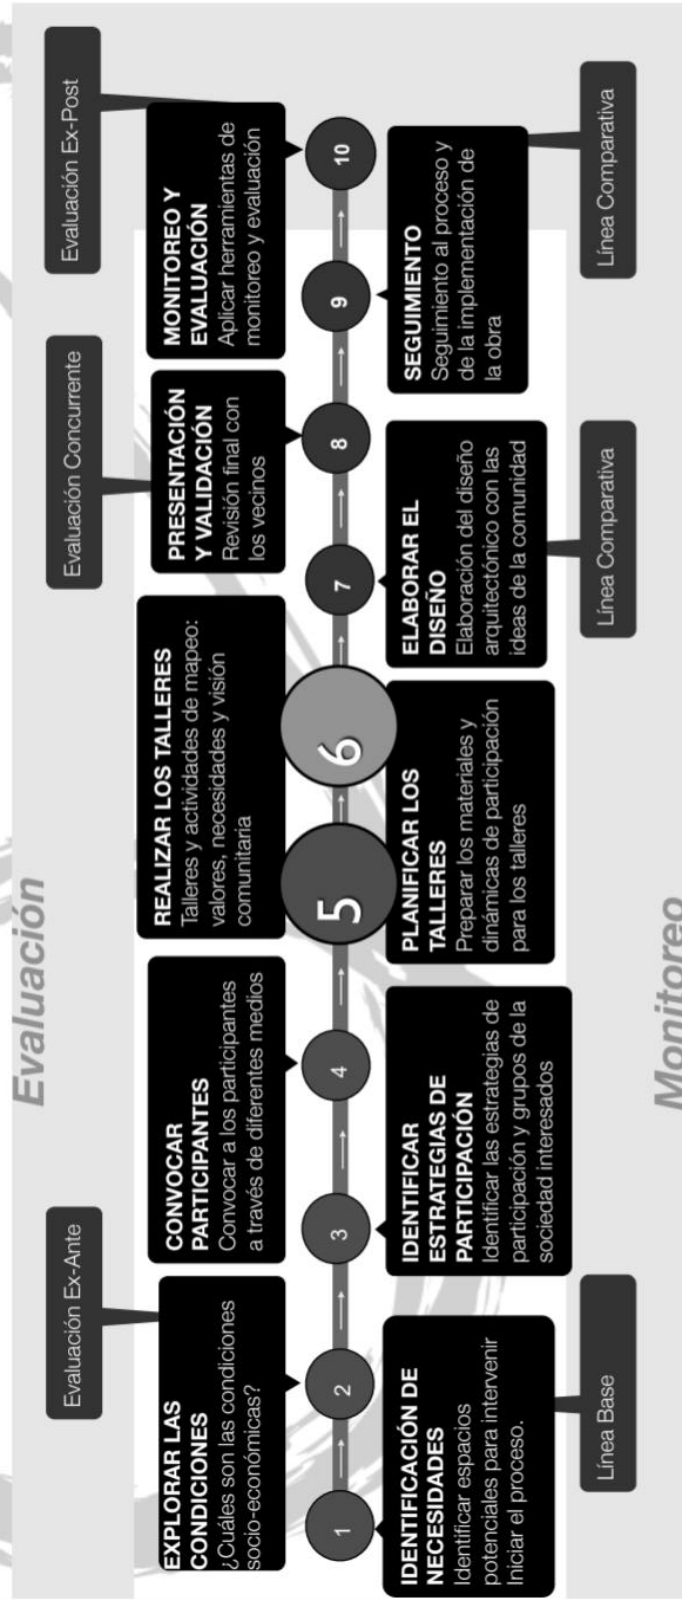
Evaluación

Evaluación Ex-Ante

Evaluación Concurrente

Evaluación Ex-Post

1

IDENTIFICACIÓN DE NECESIDADES
Identificar espacios potenciales para intervenir Iniciar el proceso.

Línea Base

2

EXPLORAR LAS CONDICIONES
¿Cuáles son las condiciones socio-económicas?

3

IDENTIFICAR ESTRATEGIAS DE PARTICIPACIÓN
Identificar las estrategias de participación y grupos de la sociedad interesados

4

CONVOCAR PARTICIPANTES
Convocar a los participantes a través de diferentes medios

5

PLANIFICAR LOS TALLERES
Preparar los materiales y dinámicas de participación para los talleres

6

REALIZAR LOS TALLERES
Talleres y actividades de mapeo: valores, necesidades y visión comunitaria

7

ELABORAR EL DISEÑO
Elaboración del diseño arquitectónico con las ideas de la comunidad

Línea Comparativa

8

PRESENTACIÓN Y VALIDACIÓN
Revisión final con los vecinos

9

SEGUIMIENTO
Seguimiento al proceso y de la implementación de la obra

10

MONITOREO Y EVALUACIÓN
Aplicar herramientas de monitoreo y evaluación

Línea Comparativa

Monitoreo